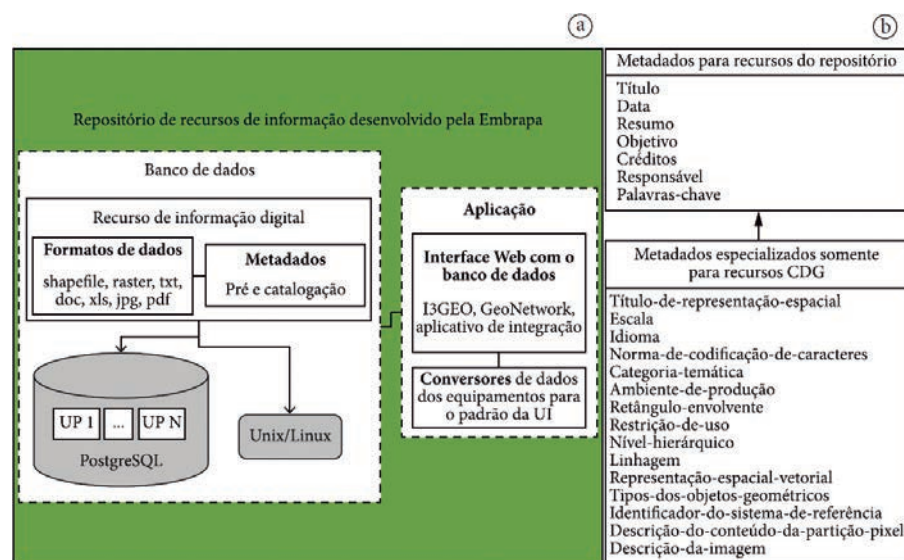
(a)

(b)

Repositório de recursos de informação desenvolvido pela Embrapa

Banco de dados

Recurso de informação digital

Formatos de dados

shapefile, raster, txt, doc, xls, jpg, pdf

Metadados

Pré e catalogação

UP 1 ... UP N

PostgreSQL

Unix/Linux

Aplicação

Interface Web com o banco de dados

I3GEO, GeoNetwork, aplicativo de integração

Conversores de dados dos equipamentos para o padrão da UI

Metadados para recursos do repositório

Título
Data
Resumo
Objetivo
Créditos
Responsável
Palavras-chave

Metadados especializados somente para recursos CDG

Título-de-representação-espacial
Escala
Idioma
Norma-de-codificação-de-caracteres
Categoria-temática
Ambiente-de-produção
Retângulo-envolvente
Restrição-de-uso
Nível-hierárquico
Linhagem
Representação-espacial-vetorial
Tipos-dos-objetos-geométricos
Identificador-do-sistema-de-referência
Descrição-do-conteúdo-da-partição-pixel
Descrição-da-imagem